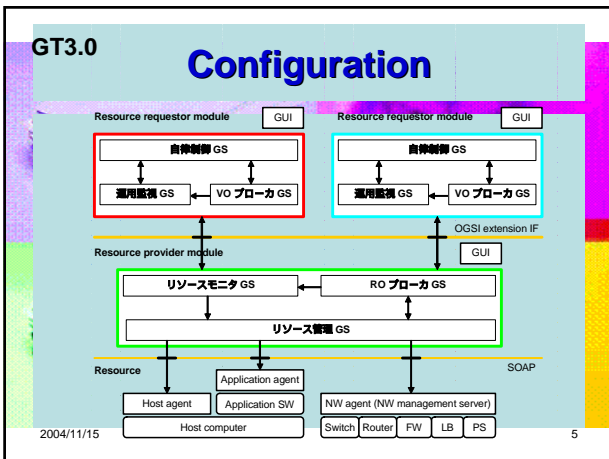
GT3.0

Configuration

Resource requestor module

GUI

自律制御 GS

運用監視 GS

VO ブローカ GS

Resource requestor module

GUI

自律制御 GS

運用監視 GS

VO ブローカ GS

OGSI extension IF

Resource provider module

GUI

リソースモニタ GS

RO ブローカ GS

リソース管理 GS

SOAP

Resource

Application agent

Host agent

Application SW

NW agent (NW management server)

Host computer

Switch

Router

FW

LB

PS

2004/11/15

5